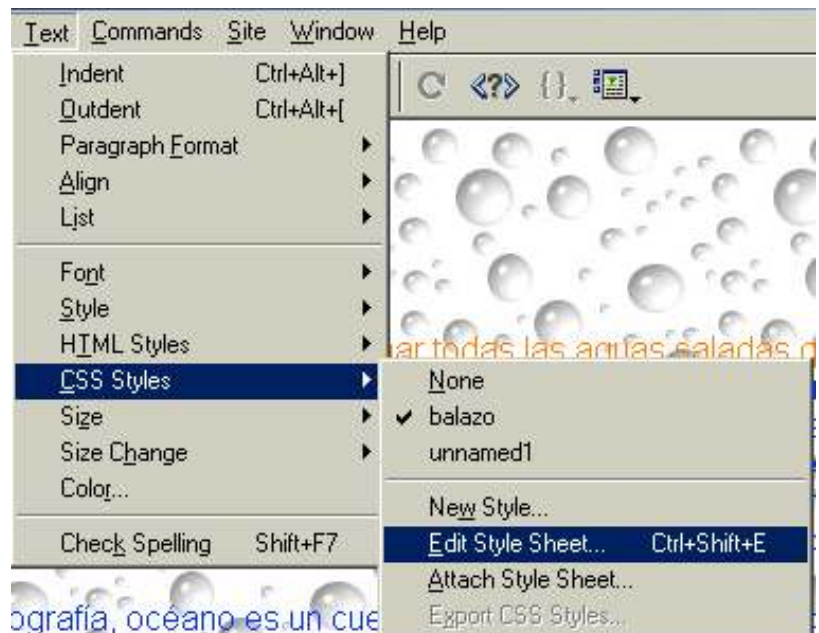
Text Commands Site Window Help

Indent Ctrl+Alt+]
Outdent Ctrl+Alt+[
Paragraph Format
Align
List

Font
Style
HTML Styles
CSS Styles
Size
Size Change
Color...

Check Spelling Shift+F7

None
✔ balazo
unnamed1

New Style...
Edit Style Sheet... Ctrl+Shift+E
Attach Style Sheet...
Export CSS Styles...

ar todas las aguas saladas d

ografía, océano es un cue